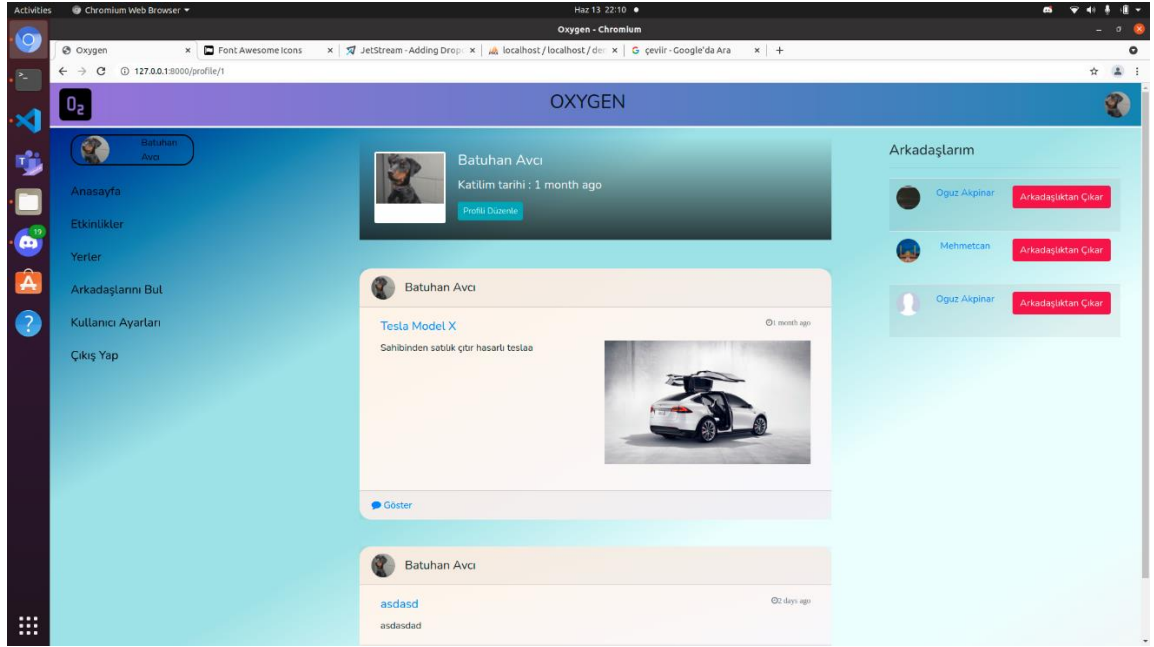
Activities Chromium Web Browser ▾ Haz 13 22:10 ●

Oxygen - Chromium

Oxygen × Font Awesome Icons × JetStream - Adding Drop × localhost / localhost / de × G çevilr - Google'da Ara × +

127.0.0.1:8000/profile/1

$O_2$

OXYGEN

Batuhan Avcı

Anasayfa

Etkinlikler

Yerler

Arkadaşlarını Bul

Kullanıcı Ayarları

Çıkış Yap

Batuhan Avcı

Katilim tarihi : 1 month ago

Profili Düzenle

Batuhan Avcı

Tesla Model X

1 month ago

Sahibinden satılık çıtır hasarlı teslaa

Göster

Batuhan Avcı

asdasd

2 days ago

asdasdad

Arkadaşlarım

Oguz Akpinar Arkadaşlıktan Çıkar

Mehmetcan Arkadaşlıktan Çıkar

Oguz Akpinar Arkadaşlıktan Çıkar